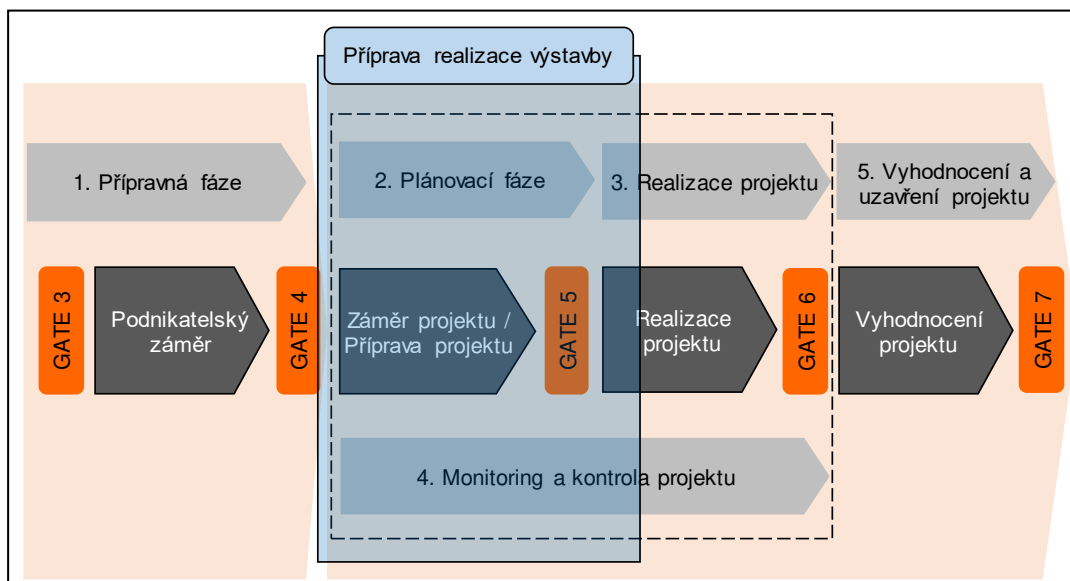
Příprava realizace výstavby

1. Přípravná fáze

2. Plánovací fáze

3. Realizace projektu

5. Vyhodnocení a uzavření projektu

GATE 3

Podnikatelský záměr

GATE 4

Záměr projektu / Příprava projektu

GATE 5

Realizace projektu

GATE 6

Vyhodnocení projektu

GATE 7

4. Monitoring a kontrola projektu